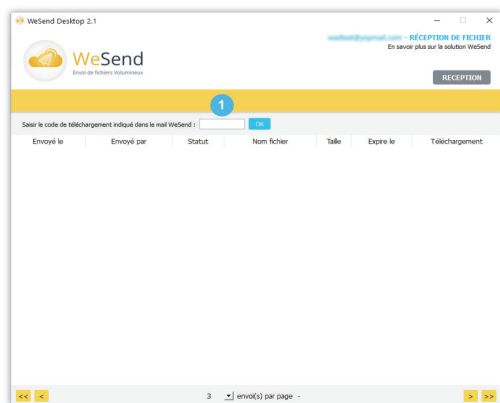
WeSend Desktop 2.1

WeSend
Envoi de fichiers Volumineux

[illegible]@gmail.com - RÉCEPTION DE FICHIER
En savoir plus sur la solution WeSend

RECEPTION

1

Saisir le code de téléchargement indiqué dans le mail WeSend : OK

| Envoyé le | Envoyé par | Statut | Nom fichier | Taille | Expire le | Téléchargement |
|---|---|---|---|---|---|---|

<< < 3 envoi(s) par page - > >>